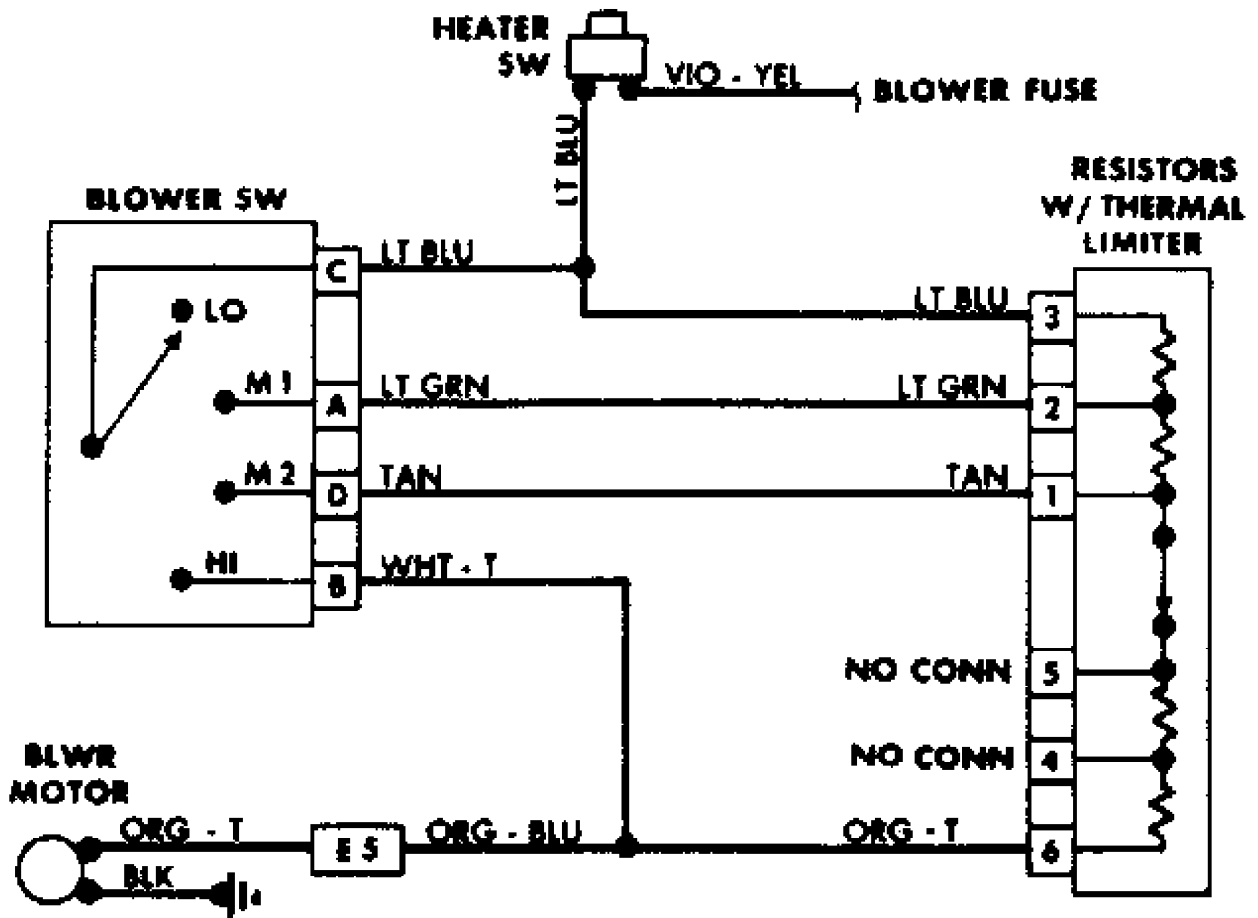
HEATER SW

VIO - YEL

BLOWER FUSE

LT BLU

RESISTORS W/ THERMAL LIMITER

BLOWER SW

C

LT BLU

LT BLU

3

LO

M 1

A

LT GRN

LT GRN

2

M 2

D

TAN

TAN

1

HI

B

WHT - T

NO CONN

5

NO CONN

4

BLWR MOTOR

ORG - T

E 5

ORG - BLU

ORG - T

6

BLK